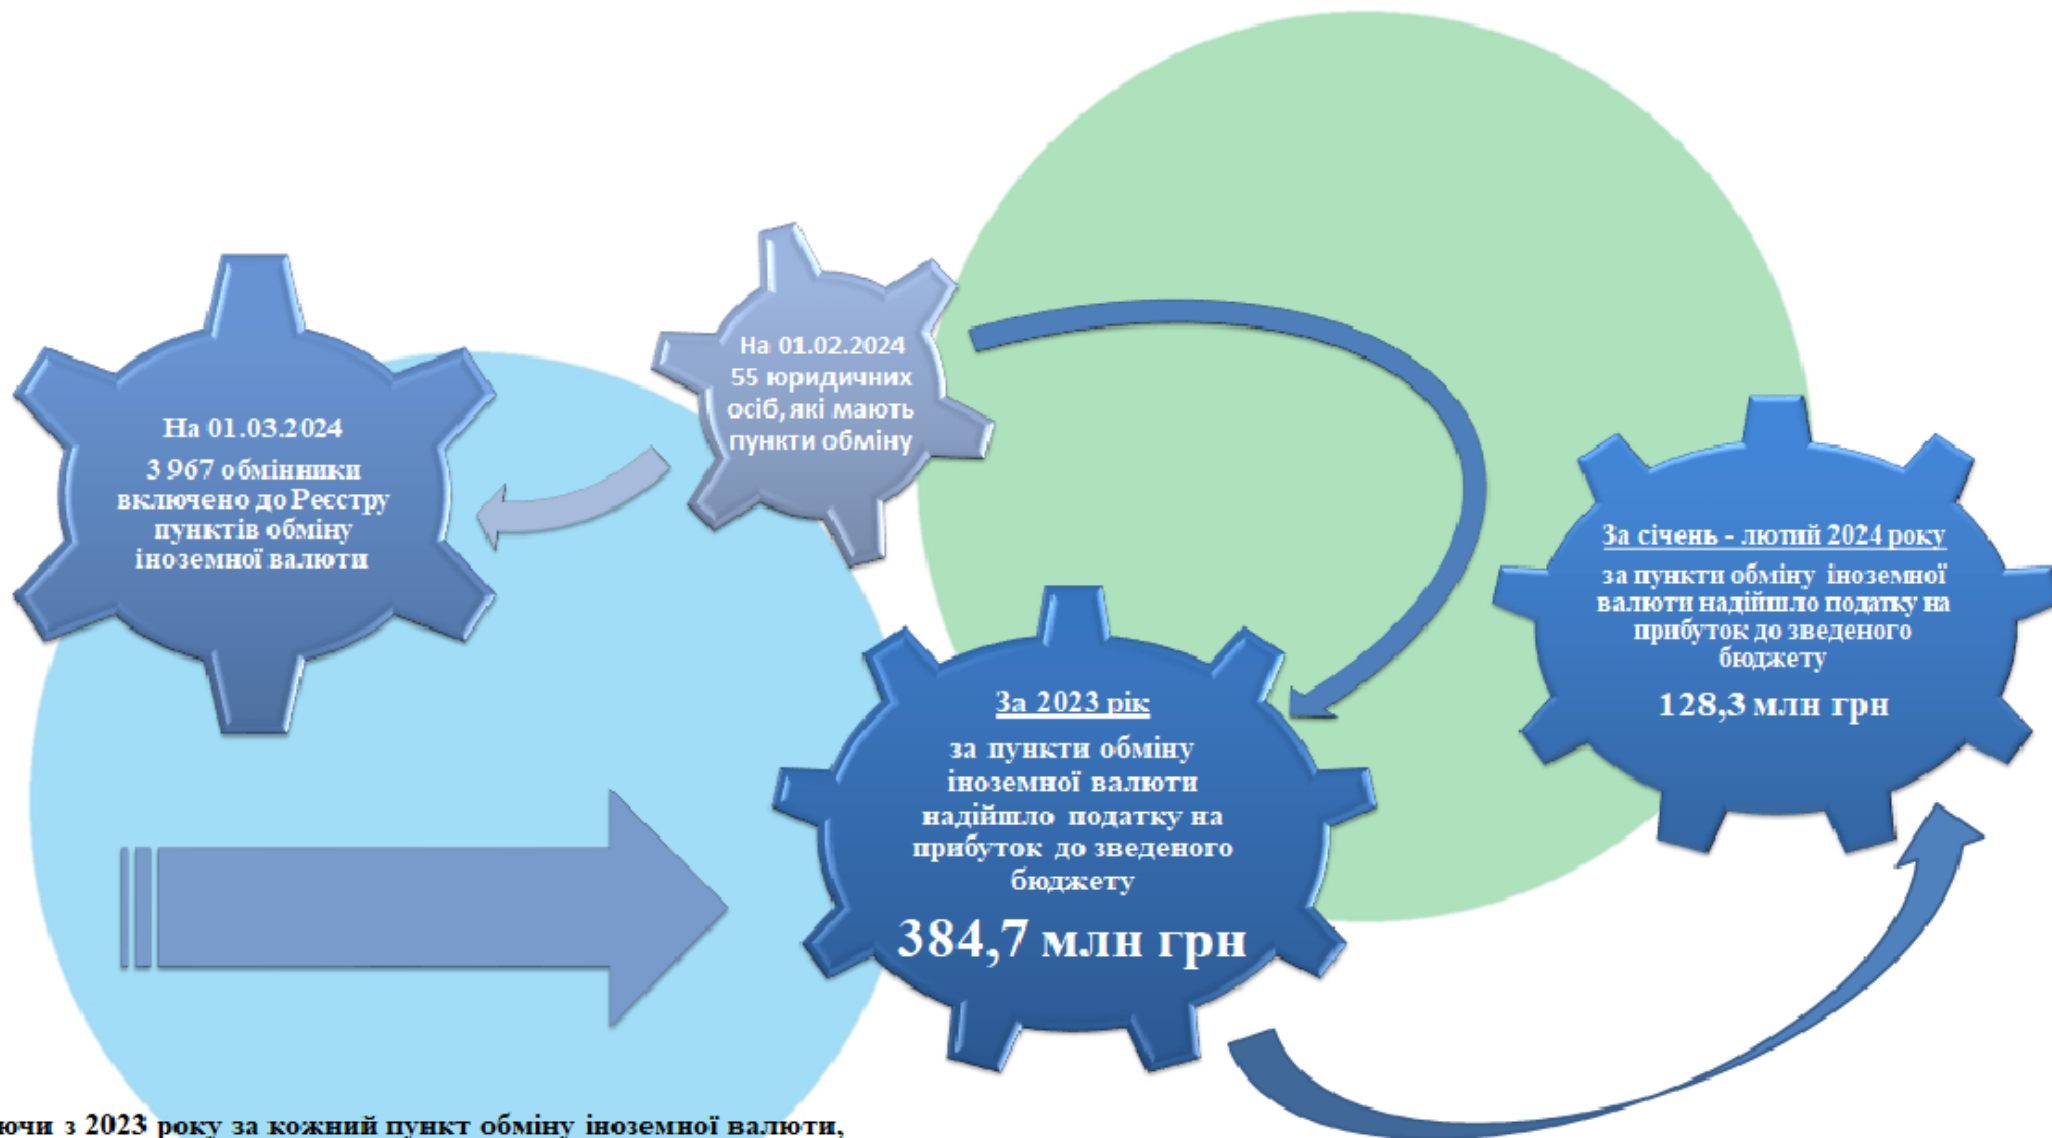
На 01.02.2024 55 юридичних осіб, які мають пункти обміну

На 01.03.2024

3 967 обмінники включено до Реєстру пунктів обміну іноземної валюти

За січень - лютий 2024 року

за пункти обміну іноземної валюти надійшло податку на прибуток до зведеного бюджету

128,3 млн грн

За 2023 рік

за пункти обміну іноземної валюти надійшло податку на прибуток до зведеного бюджету

384,7 млн грн

ючи з 2023 року за кожний пункт обміну іноземної валюти,